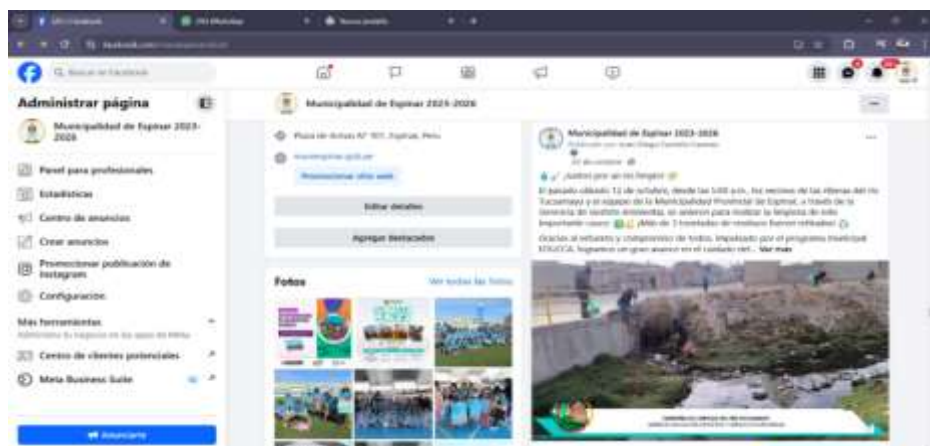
Administrar página

Municipalidad de Espinar 2023-2026

Panel para profesionales

Estadísticas

Centro de anuncios

Crear anuncios

Promocionar publicación de Instagram

Configuración

Más herramientas

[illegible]

Centro de clientes potenciales

Meta Business Suite

Anunciarte

Municipalidad de Espinar 2023-2026

Plaza de Armas N° 101, Espinar, Peru

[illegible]

Promocionar sitio web

Editar detalles

Agregar destacados

Fotos

Ver todas las fotos

Municipalidad de Espinar 2023-2026

¡Juntos por un río limpio!

El pasado sábado 12 de octubre, desde las 5:00 a.m., los vecinos de las riberas del río Tucumayo y el equipo de la Municipalidad Provincial de Espinar, a través de la Gerencia de Gestión Ambiental, se unieron para realizar la limpieza de este importante cauce. ¡Más de 3 toneladas de residuos fueron retirados!

Gracias al esfuerzo y compromiso de todos. Impulsado por el programa municipal EDUCCA, logramos un gran avance en el cuidado del... Ver más